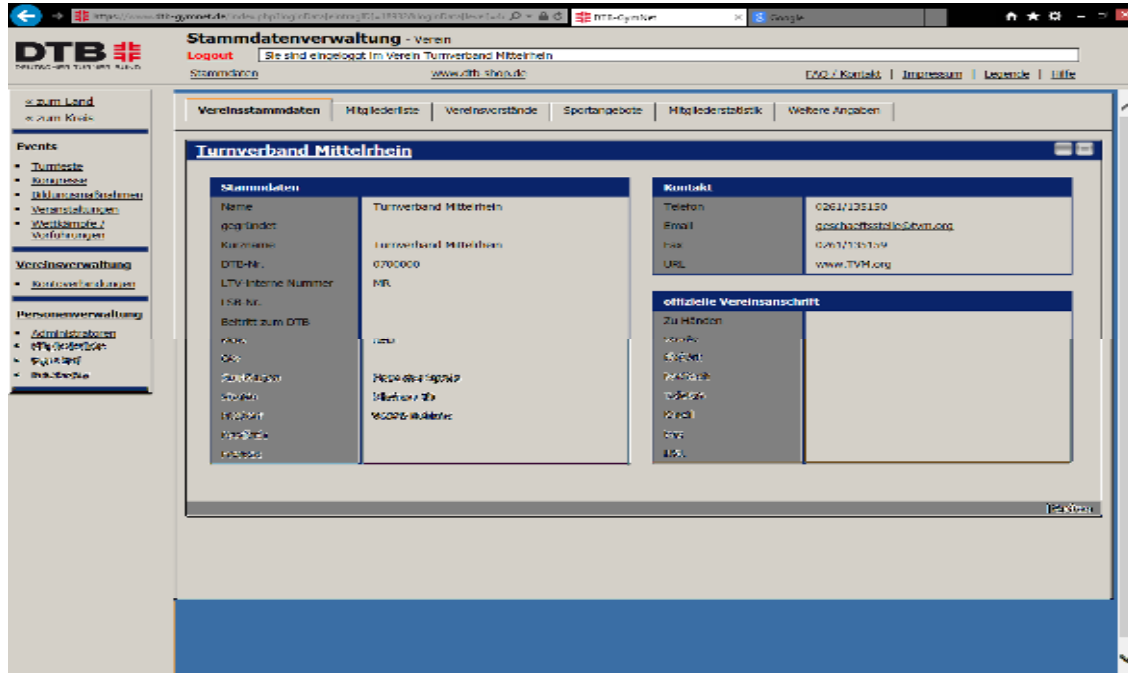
https://www.dtb-gymnet.de/index.php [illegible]
DTB-GymNet
Google

DTB
DEUTSCHER TURNER-BUND

Stammdatenverwaltung - Verein
Logout
Sie sind eingeloggt im Verein Turnverband Mittelrhein
Stammdaten
www.dtb-shop.de
FAQ / Kontakt | Impressum | Legende | Hilfe

« zum Land
« zum Kreis

Events
• Turnfeste
• Kongresse
• Bildungsmaßnahmen
• Veranstaltungen
• Wettkämpfe / Vorführungen

Vereinsverwaltung
• Kontoverbindungen

Personenverwaltung
• Administratoren
• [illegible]
• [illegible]
• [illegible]

Vereinsstammdaten | Mitgliederliste | Vereinsvorstände | Sportangebote | Mitgliederstatistik | Weitere Angaben

Turnverband Mittelrhein

| Stammdaten | |
|---|---|
| Name | Turnverband Mittelrhein |
| gegründet | |
| Kurzname | Turnverband Mittelrhein |
| DTB-Nr. | 0700000 |
| LTV-Interne Nummer | MR |
| LSB-Nr. | |
| Beitritt zum DTB | |
| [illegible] | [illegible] |
| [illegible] | |
| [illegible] | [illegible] |
| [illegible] | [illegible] |
| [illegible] | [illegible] |
| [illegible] | |
| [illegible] | |

| Kontakt | |
|---|---|
| Telefon | 0261/135150 |
| Email | geschaeftsstelle@tvm.org |
| Fax | 0261/135159 |
| URL | www.TVM.org |

| offizielle Vereinsanschrift | |
|---|---|
| Zu Händen | |
| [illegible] | |
| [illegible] | |
| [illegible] | |
| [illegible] | |
| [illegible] | |
| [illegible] | |
| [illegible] | |

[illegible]